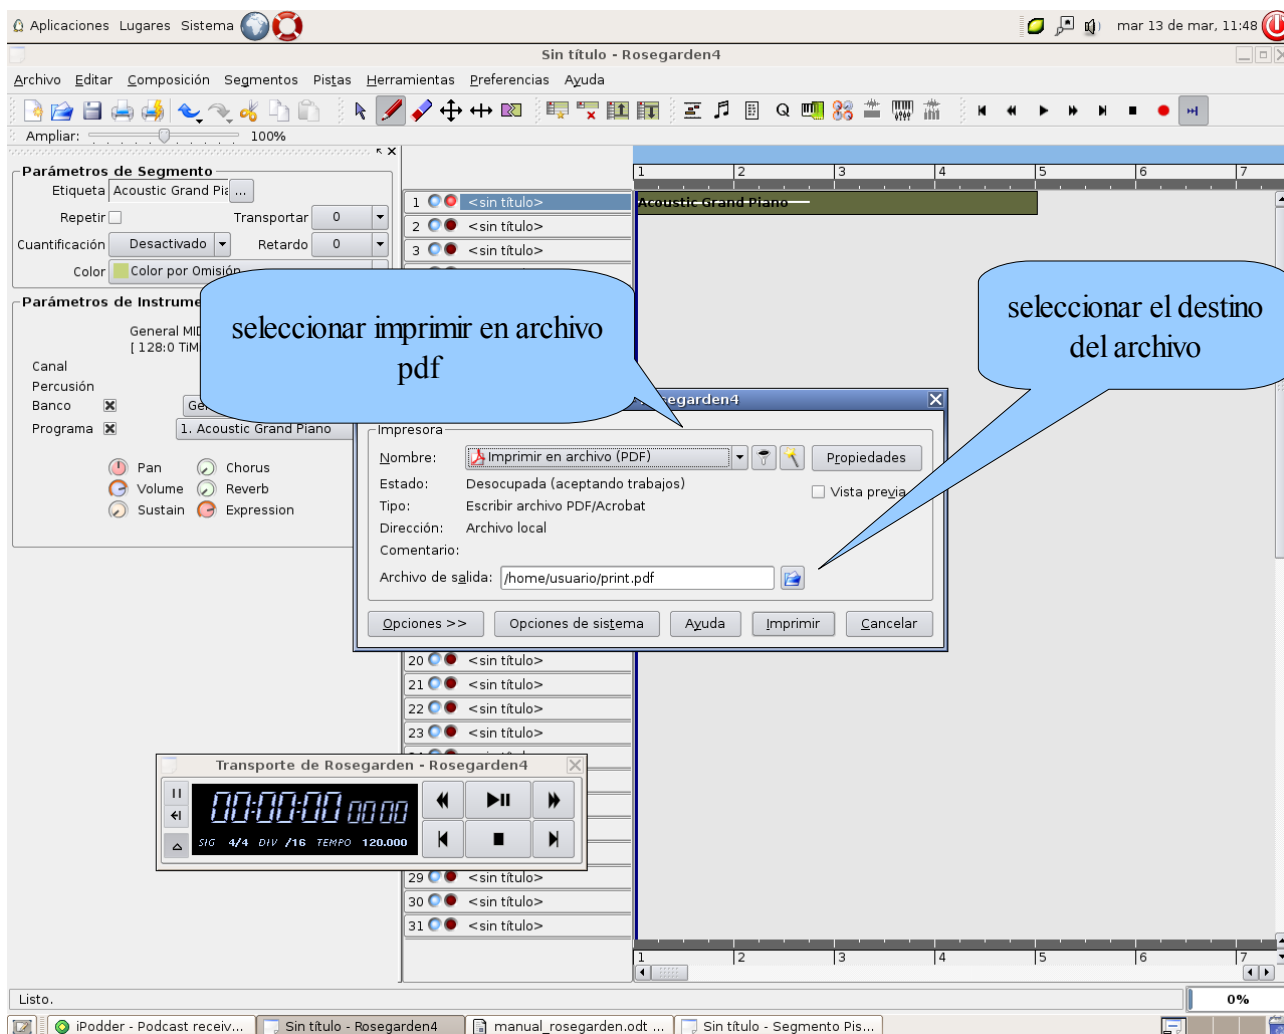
Aplicaciones Lugares Sistema

mar 13 de mar, 11:48

Sin título - Rosegarden4

Archivo Editar Composición Segmentos Pistas Herramientas Preferencias Ayuda

Ampliar: 100%

Parámetros de Segmento
Etiqueta Acoustic Grand Pia ...
Repetir Transportar 0
Cuantificación Desactivado Retardo 0
Color Color por Omisión

Parámetros de Instrume

General MID
[ 128:0 TiM

Canal
Percusión
Banco Ge
Programa 1. Acoustic Grand Piano

Pan Chorus
Volume Reverb
Sustain Expression

1 <sin título>
2 <sin título>
3 <sin título>

Acoustic Grand Piano

seleccionar imprimir en archivo pdf

seleccionar el destino del archivo

egarden4

Impresora
Nombre: Imprimir en archivo (PDF) Propiedades
Estado: Desocupada (aceptando trabajos)
Vista previa
Tipo: Escribir archivo PDF/Acrobat
Dirección: Archivo local
Comentario:
Archivo de salida: /home/usuario/print.pdf

Opciones >> Opciones de sistema Ayuda Imprimir Cancelar

20 <sin título>
21 <sin título>
22 <sin título>
23 <sin título>

Transporte de Rosegarden - Rosegarden4
00:00:00 00:00
SIG 4/4 DIV /16 TEMPO 120.000

29 <sin título>
30 <sin título>
31 <sin título>

Listo.
0%

iPodder - Podcast receiv... Sin título - Rosegarden4 manual_rosegarden.odt ... Sin título - Segmento Pis...